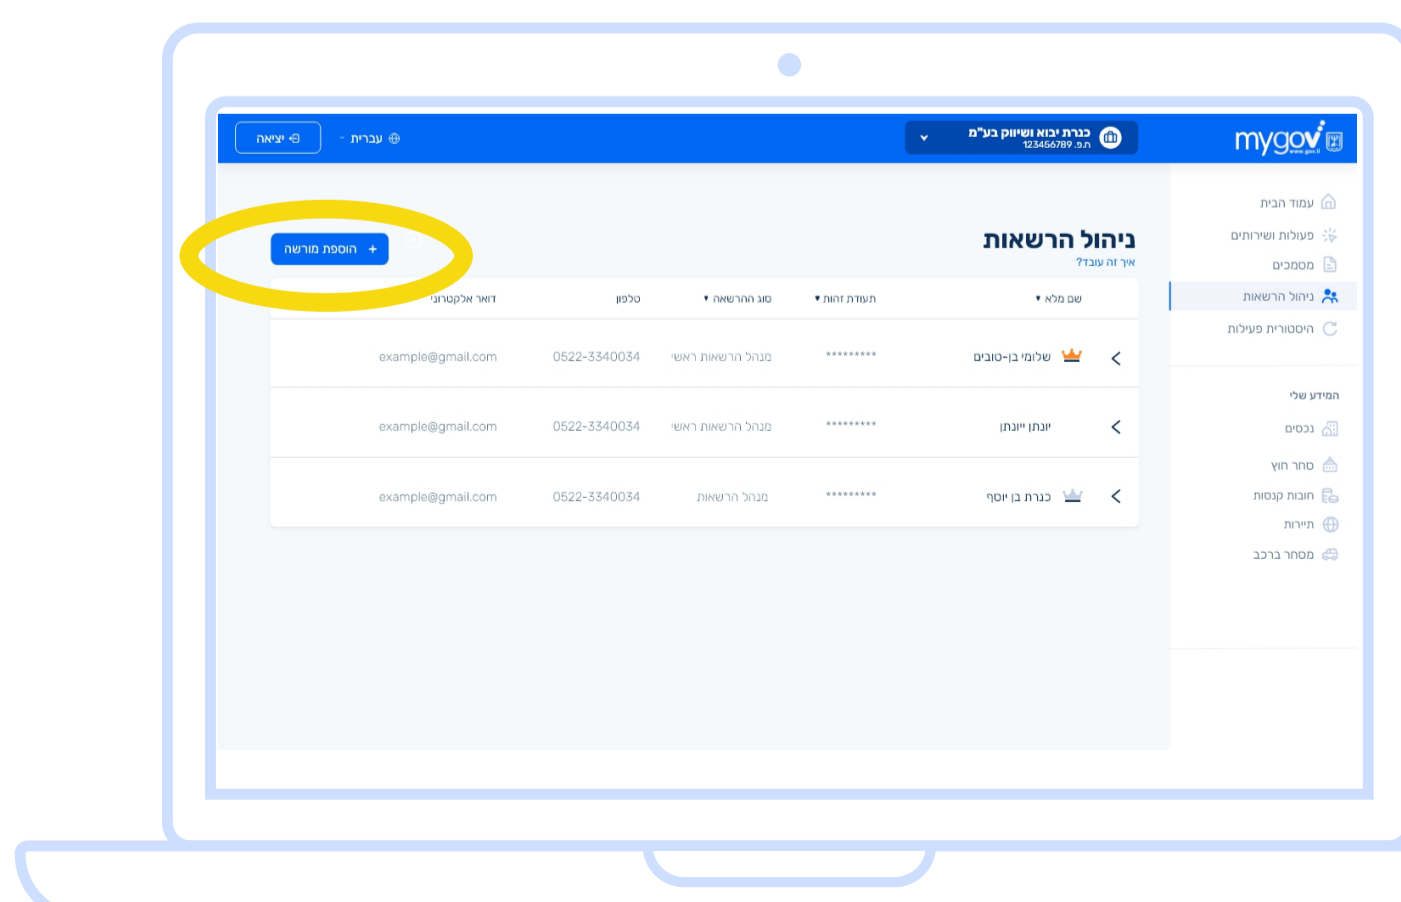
mygov www.gov.il

כנרת יבוא ושיווק בע"מ
ח.פ. 123456789

עברית

יציאה

עמוד הבית
פעולות ושירותים
מסמכים
ניהול הרשאות
היסטוריית פעילות

המידע שלי
נכסים
סחר חוץ
חובות קנסות
תיירות
מסחר ברכב

ניהול הרשאות
איך זה עובד?

+ הוספת מורשה

| שם מלא | תעודת זהות | סוג ההרשאה | טלפון | דואר אלקטרוני |
|---|---|---|---|---|
| שלומי בן-טובים | ********* | מנהל הרשאות ראשי | 0522-3340034 | example@gmail.com |
| יונתן ייבגן | ********* | מנהל הרשאות ראשי | 0522-3340034 | example@gmail.com |
| כנרת בן יוסף | ********* | מנהל הרשאות | 0522-3340034 | example@gmail.com |